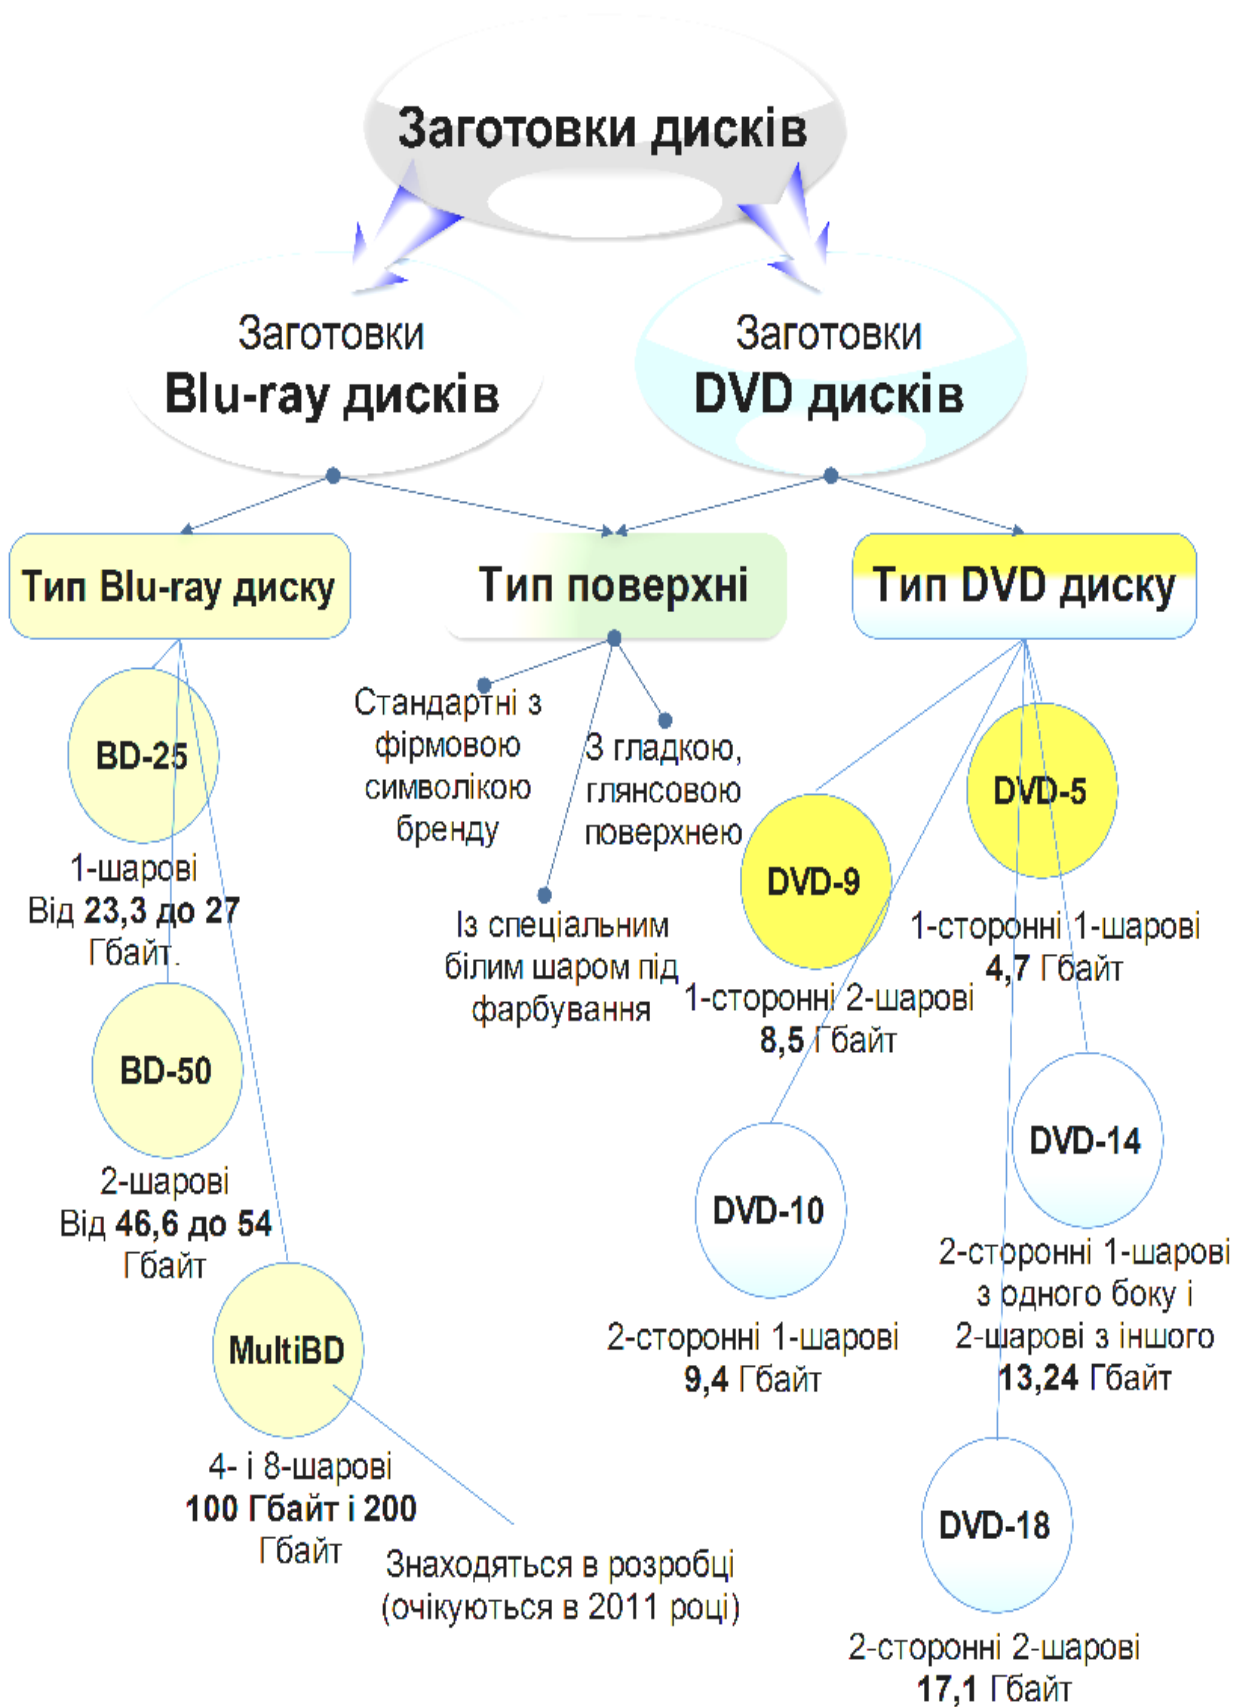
Заготовки дисків

Заготовки Blu-ray дисків

Заготовки DVD дисків

Тип Blu-ray диску

Тип поверхні

Тип DVD диску

BD-25

1-шарові Від 23,3 до 27 Гбайт.

BD-50

2-шарові Від 46,6 до 54 Гбайт

MultiBD

4- і 8-шарові 100 Гбайт і 200 Гбайт

Знаходяться в розробці (очікуються в 2011 році)

Стандартні з фірмовою символікою бренду

З гладкою, глянсовою поверхнею

Із спеціальним білим шаром під фарбування

DVD-9

1-сторонні 2-шарові 8,5 Гбайт

DVD-5

1-сторонні 1-шарові 4,7 Гбайт

DVD-10

2-сторонні 1-шарові 9,4 Гбайт

DVD-14

2-сторонні 1-шарові з одного боку і 2-шарові з іншого 13,24 Гбайт

DVD-18

2-сторонні 2-шарові 17,1 Гбайт